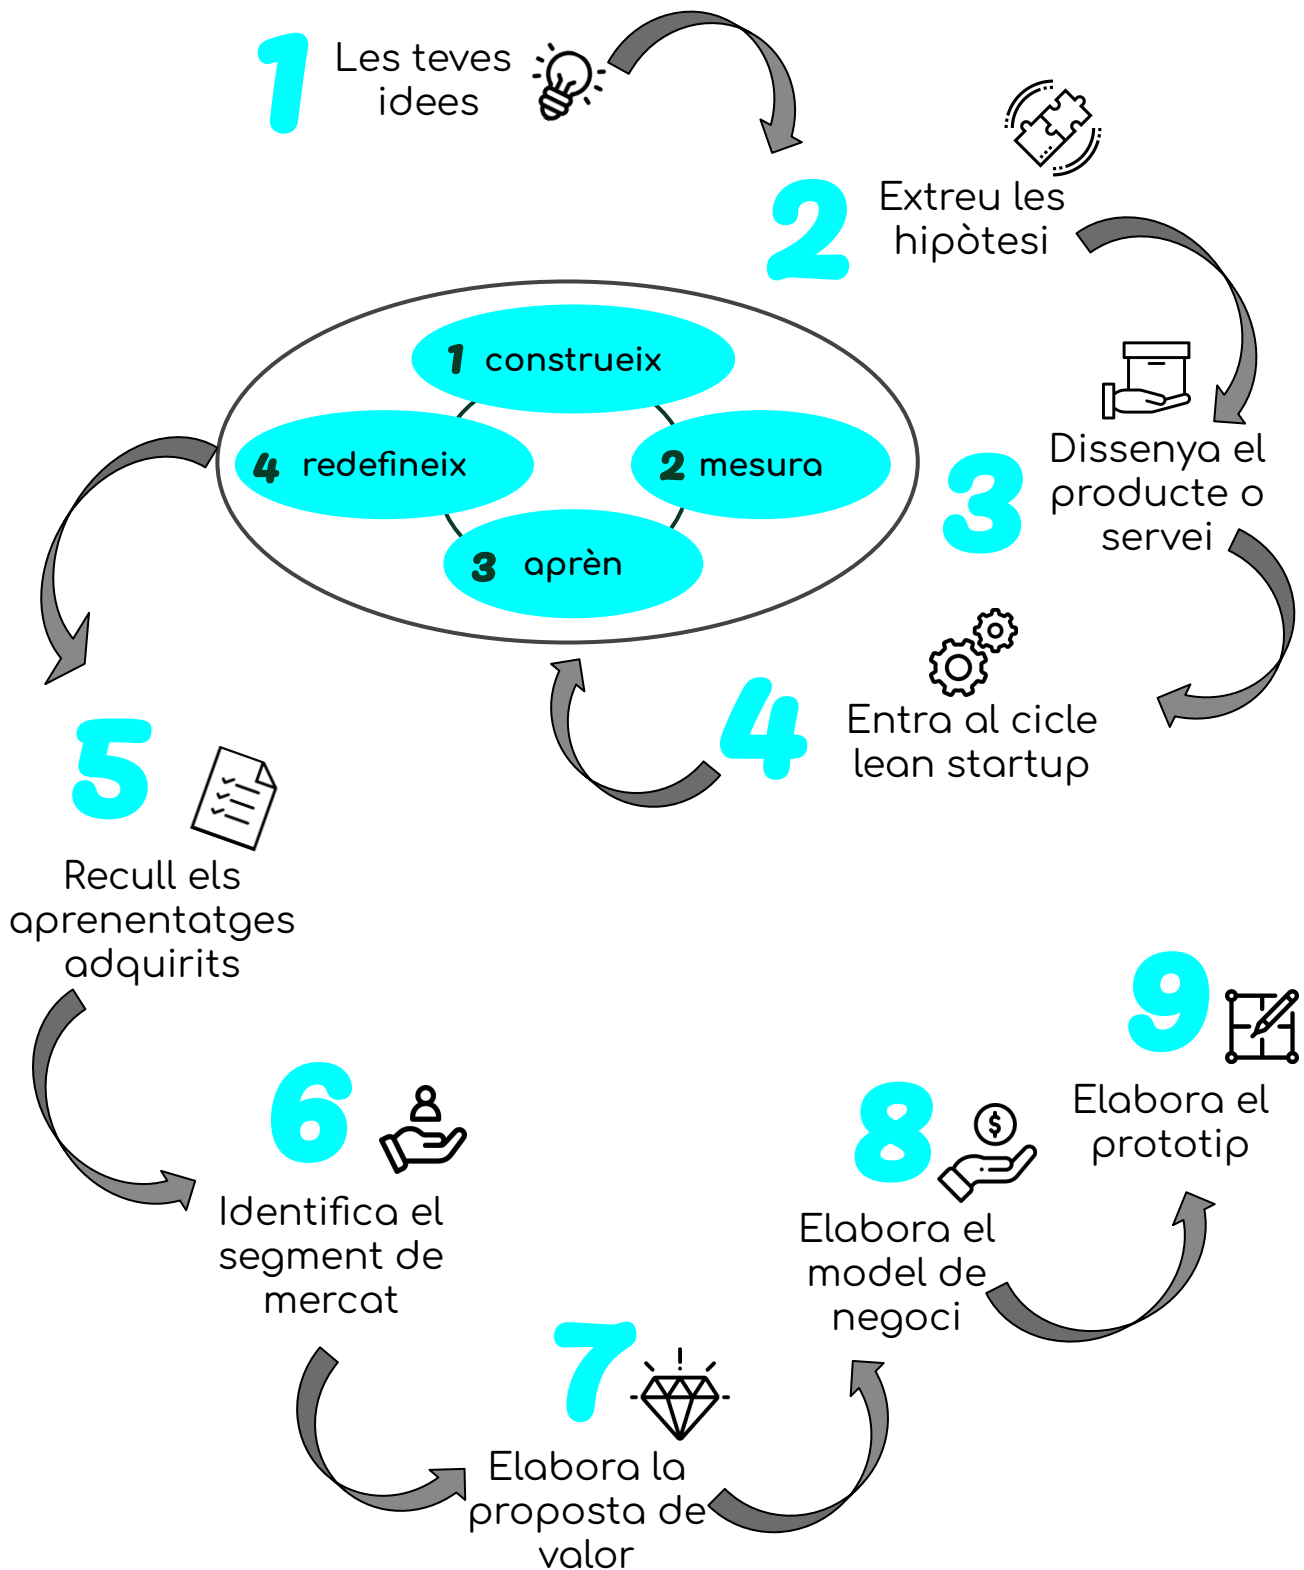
1 Les teves idees

2 Extreu les hipòtesi

1 construeix

4 redefineix

2 mesura

3 aprèn

3 Dissenya el producte o servei

4 Entra al cicle lean startup

5 Recull els aprenentatges adquirits

6 Identifica el segment de mercat

7 Elabora la proposta de valor

8 Elabora el model de negoci

9 Elabora el prototip